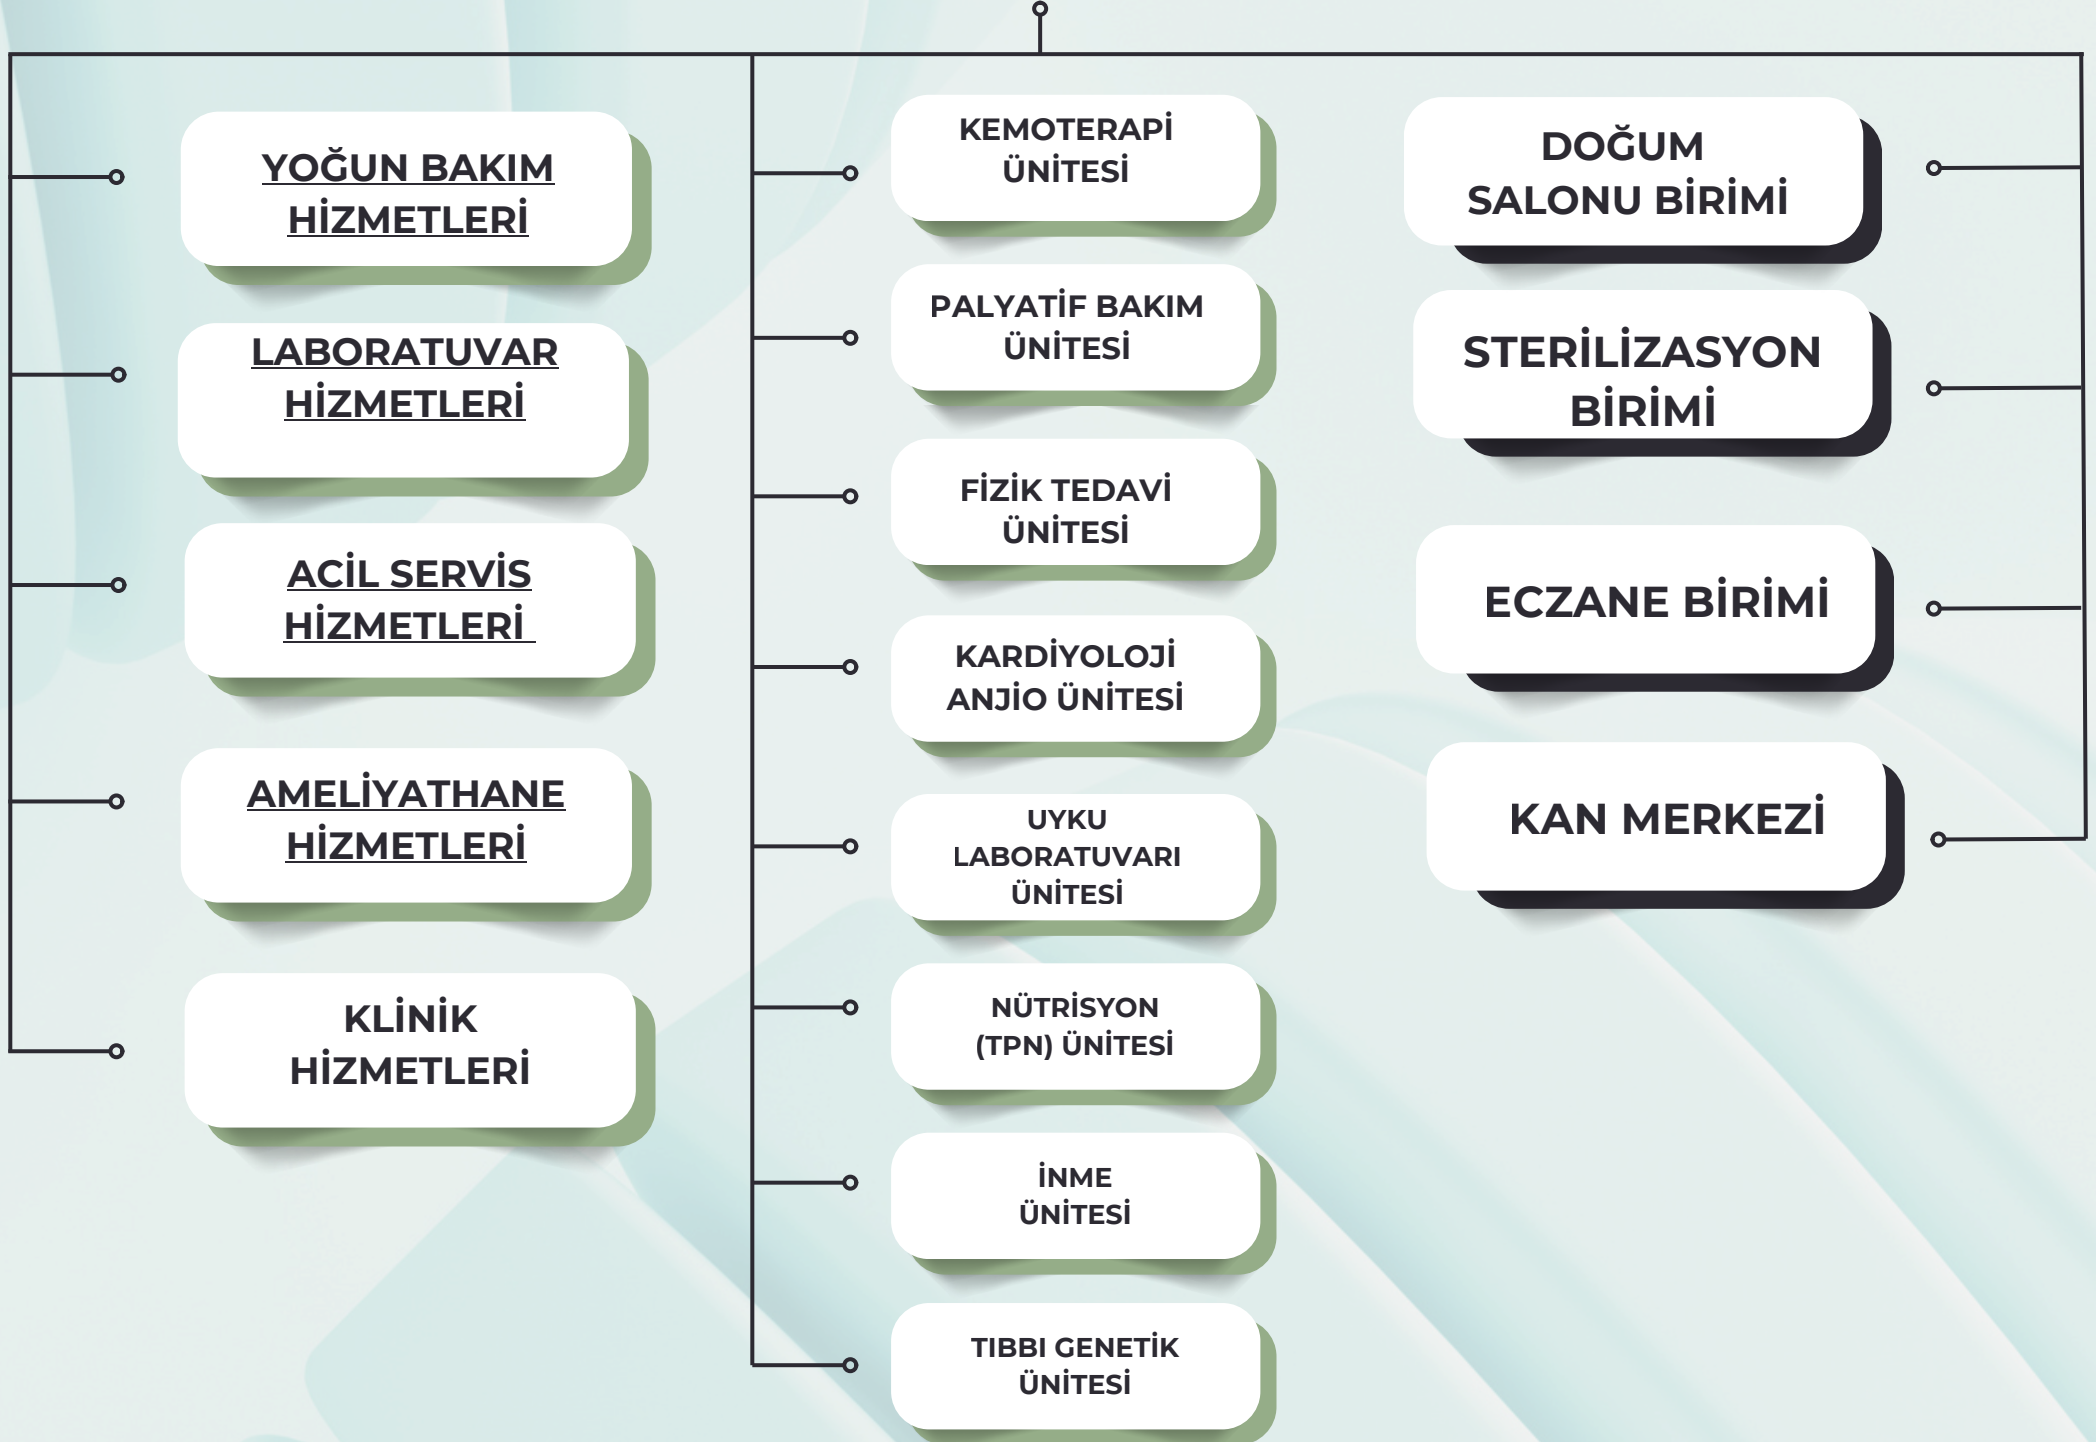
YOĞUN BAKIM HİZMETLERİ

LABORATUVAR HİZMETLERİ

ACİL SERVİS HİZMETLERİ

AMELİYATHANE HİZMETLERİ

KLİNİK HİZMETLERİ

KEMOTERAPİ ÜNİTESİ

PALYATİF BAKIM ÜNİTESİ

FİZİK TEDAVİ ÜNİTESİ

KARDİYOLOJİ ANJİO ÜNİTESİ

UYKU LABORATUVARI ÜNİTESİ

NÜTRİSYON (TPN) ÜNİTESİ

İNME ÜNİTESİ

TIBBI GENETİK ÜNİTESİ

DOĞUM SALONU BİRİMİ

STERİLİZASYON BİRİMİ

ECZANE BİRİMİ

KAN MERKEZİ